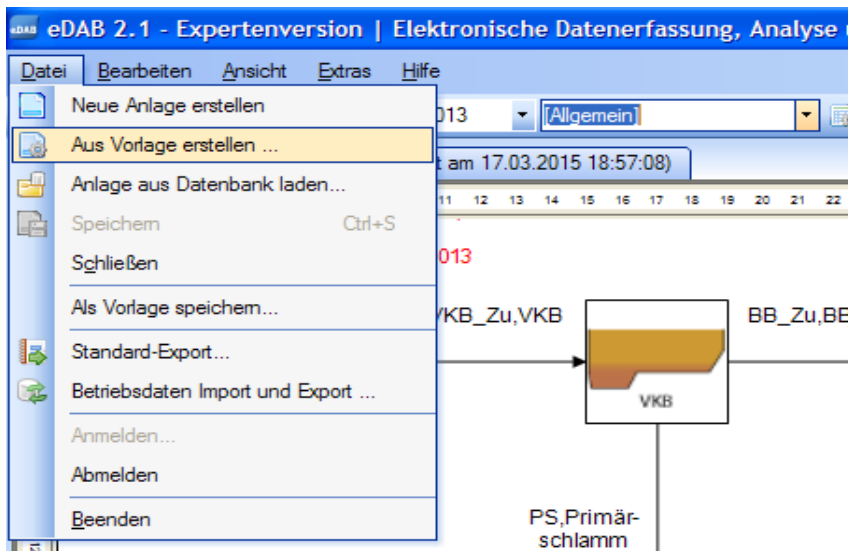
eDAB 2.1 - Expertenversion | Elektronische Datenerfassung, Analyse

Datei Bearbeiten Ansicht Extras Hilfe

Neue Anlage erstellen
Aus Vorlage erstellen ...
Anlage aus Datenbank laden...
Speichern Ctrl+S
Schließen
Als Vorlage speichern...
Standard-Export...
Betriebsdaten Import und Export ...
Anmelden...
Abmelden
Beenden

013
[Allgemein]
t am 17.03.2015 18:57:08)
11 12 13 14 15 16 17 18 19 20 21 22
013
VKB_Zu,VKB
BB_Zu,BE
VKB
PS,Primärschlamm